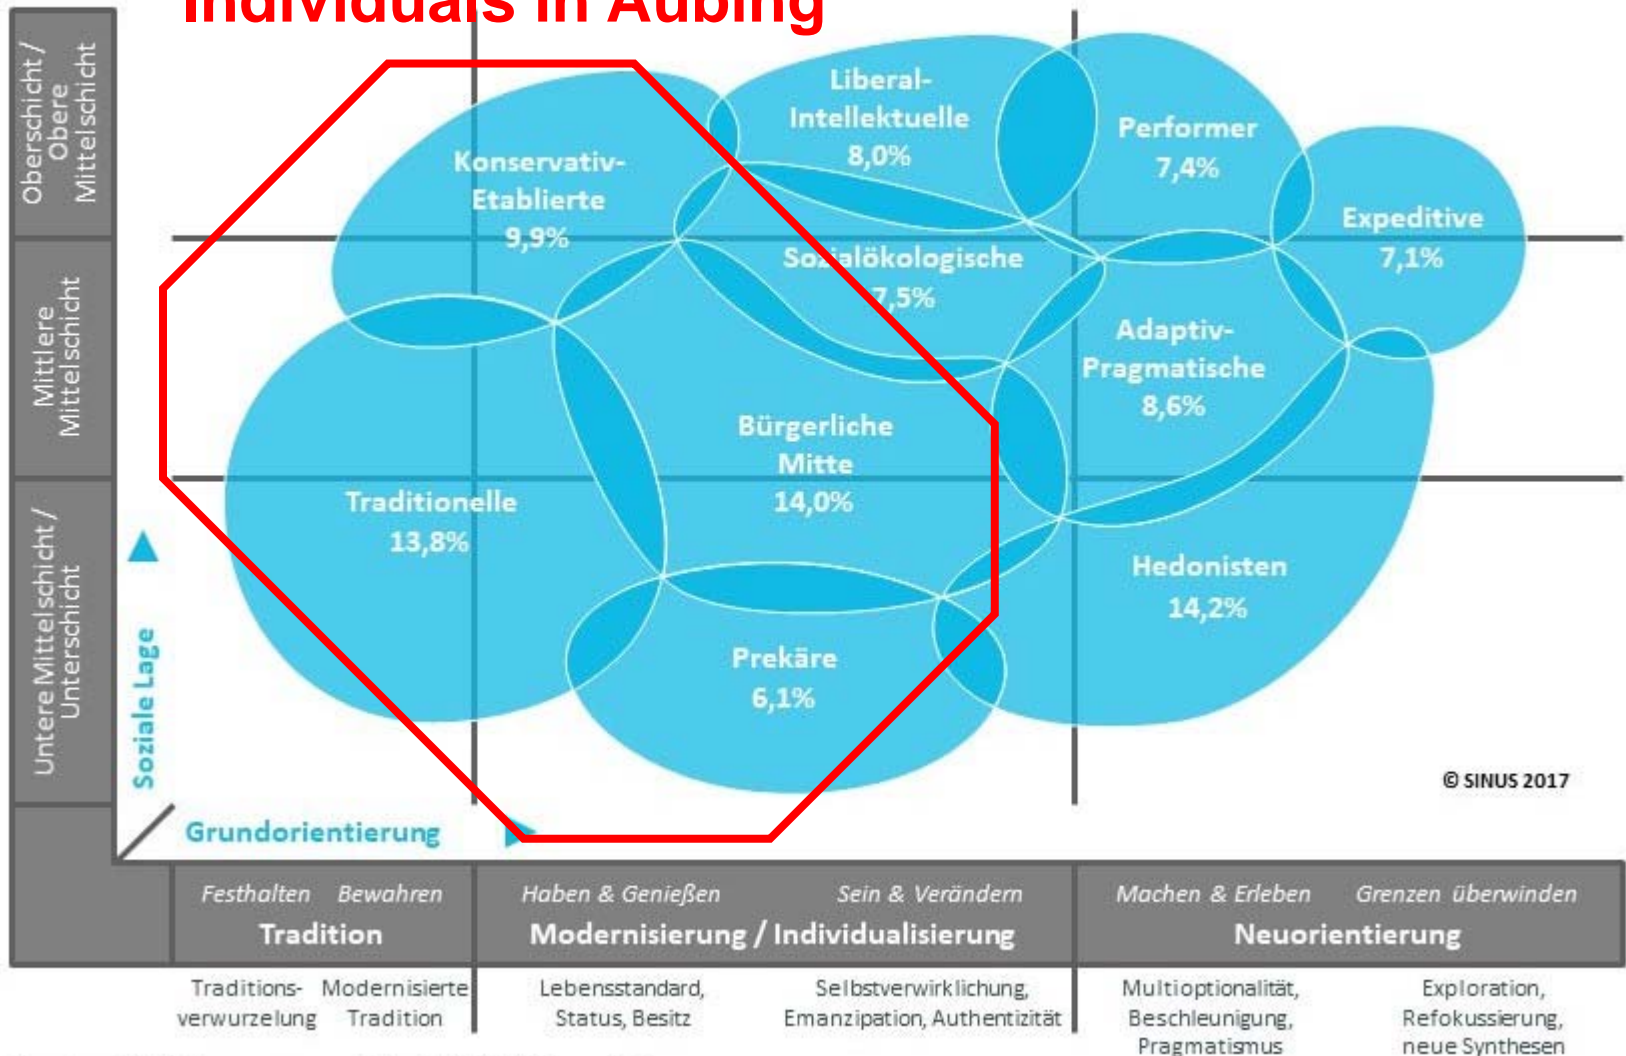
Individuals in Aubing

Oberschicht / Obere Mittelschicht

Mittlere Mittelschicht

Untere Mittelschicht / Unterschicht

Konservativ-Etablierte 9,9%

Liberal-Intellektuelle 8,0%

Performer 7,4%

Expeditive 7,1%

Sozialökologische 7,5%

Adaptiv-Pragmatische 8,6%

Bürgerliche Mitte 14,0%

Traditionelle 13,8%

Hedonisten 14,2%

Prekäre 6,1%

© SINUS 2017

Soziale Lage

Grundorientierung

Festhalten Bewahren
Tradition

Haben & Genießen Sein & Verändern
Modernisierung / Individualisierung

Machen & Erleben Grenzen überwinden
Neuorientierung

Traditionsverwurzelung | Modernisierte Tradition | Lebensstandard, Status, Besitz | Selbstverwirklichung, Emanzipation, Authentizität | Multioptionalität, Beschleunigung, Pragmatismus | Exploration, Refokussierung, neue Synthesen